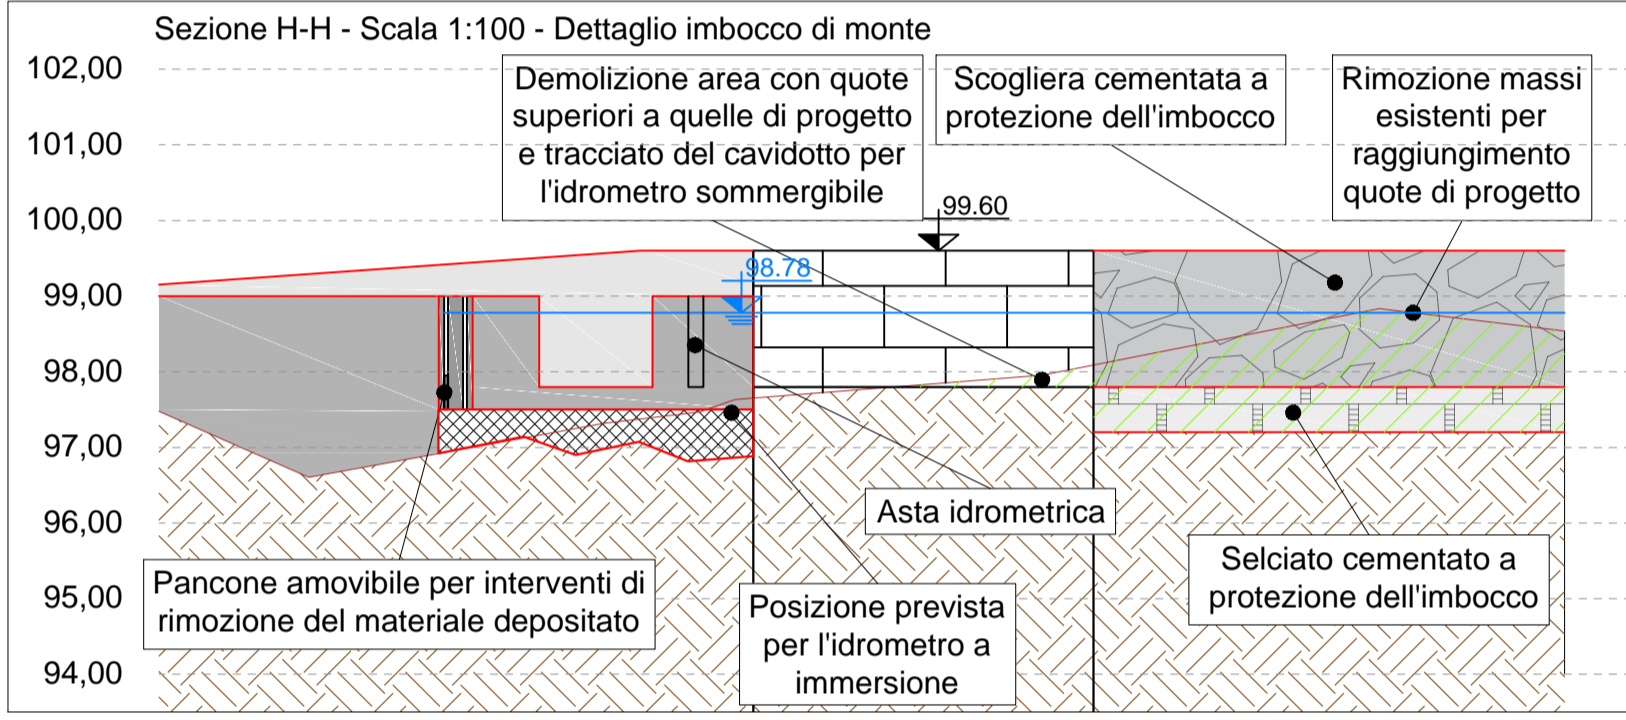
Sezione H-H - Scala 1:100 - Dettaglio imbocco di monte

102,00

101,00

100,00

99,00

98,00

97,00

96,00

95,00

94,00

Demolizione area con quote superiori a quelle di progetto e tracciato del cavidotto per l'idrometro sommergibile

Scogliera cementata a protezione dell'imbocco

Rimozione massi esistenti per raggiungimento quote di progetto

99.60

98.78

Asta idrometrica

Pancone amovibile per interventi di rimozione del materiale depositato

Posizione prevista per l'idrometro a immersione

Selciato cementato a protezione dell'imbocco